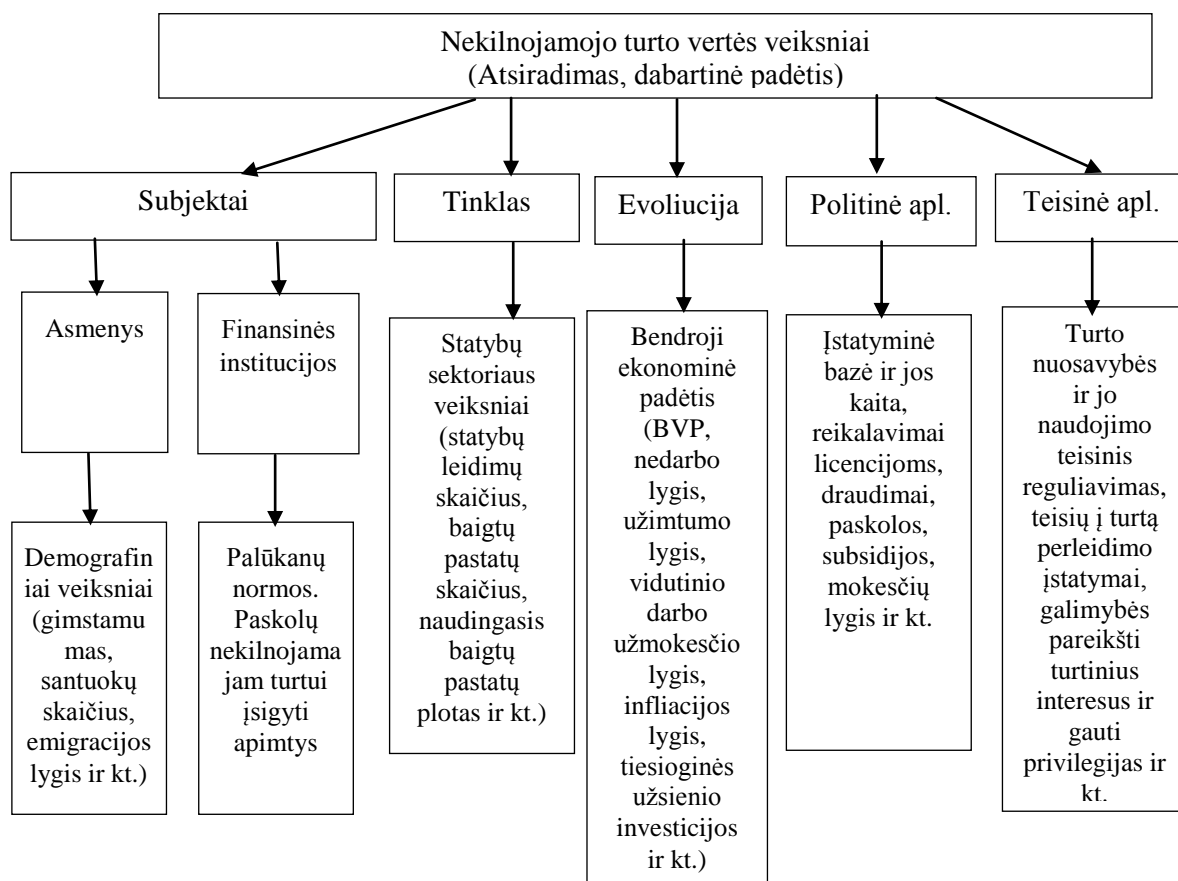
Nekilnojamojo turto vertės veiksniai
(Atsiradimas, dabartinė padėtis)

Subjektai

Asmenys

Demografiniai veiksniai (gimstamumas, santuokų skaičius, emigracijos lygis ir kt.)

Finansinės institucijos

Palūkanų normos. Paskolų nekilnojamajam turtui įsigyti apimtys

Tinklas

Statybų sektoriaus veiksniai (statybų leidimų skaičius, baigtų pastatų skaičius, naudingasis baigtų pastatų plotas ir kt.)

Evoliucija

Bendroji ekonominė padėtis (BVP, nedarbo lygis, užimtumo lygis, vidutinio darbo užmokesčio lygis, infliacijos lygis, tiesioginės užsienio investicijos ir kt.)

Politinė apl.

Įstatyminė bazė ir jos kaita, reikalavimai licencijoms, draudimai, paskolos, subsidijos, mokesčių lygis ir kt.

Teisinė apl.

Turto nuosavybės ir jo naudojimo teisinis reguliavimas, teisių į turtą perleidimo įstatymai, galimybės pareikšti turtinius interesus ir gauti privilegijas ir kt.